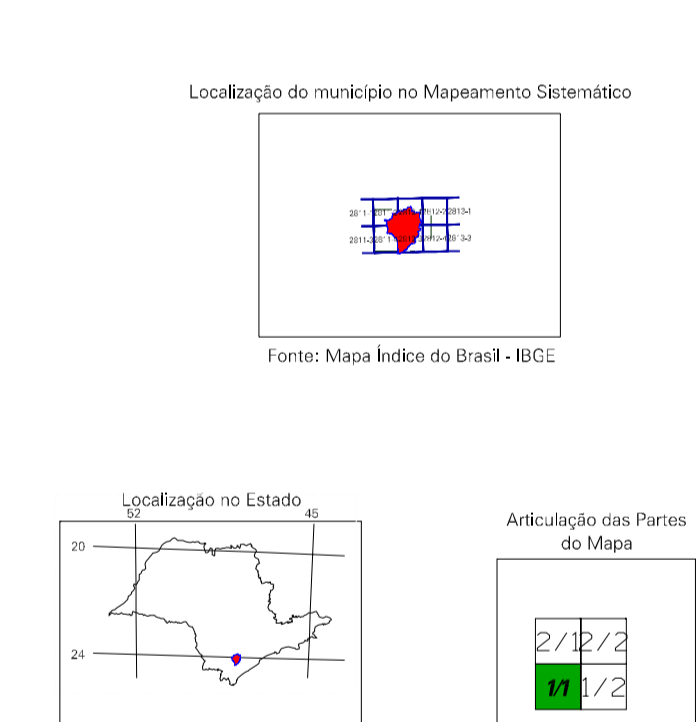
Localização do município no Mapeamento Sistemático

28´1 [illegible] 2812-2 2813-1

2811-3 28´1 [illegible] 2812-4 28´3-3

Fonte: Mapa Índice do Brasil - IBGE

Localização no Estado

52

45

20

24

Articulação das Partes do Mapa

2/1 2/2

1/1 1/2